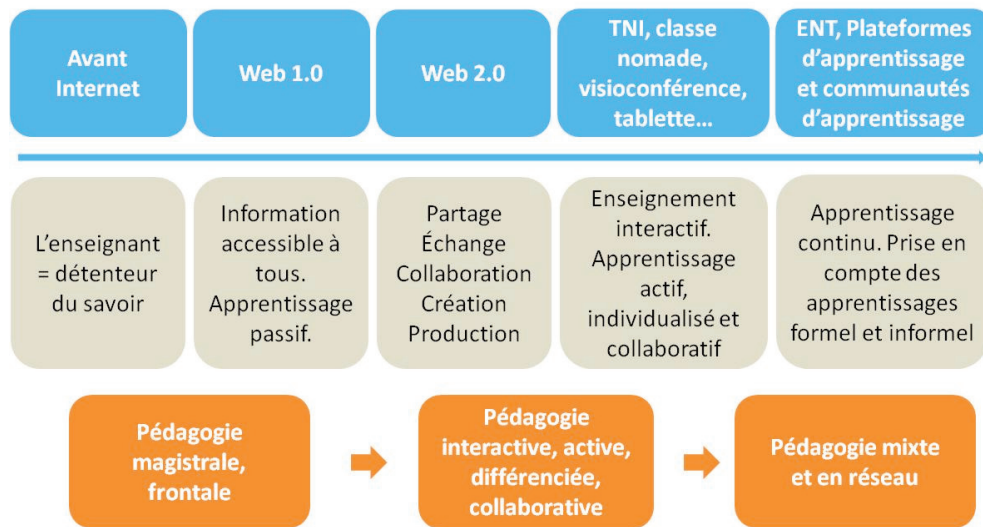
Avant Internet

Web 1.0

Web 2.0

TNI, classe nomade, visioconférence, tablette…

ENT, Plateformes d'apprentissage et communautés d'apprentissage

L'enseignant = détenteur du savoir

Information accessible à tous. Apprentissage passif.

Partage
Échange
Collaboration
Création
Production

Enseignement interactif. Apprentissage actif, individualisé et collaboratif

Apprentissage continu. Prise en compte des apprentissages formel et informel

Pédagogie magistrale, frontale

Pédagogie interactive, active, différenciée, collaborative

Pédagogie mixte et en réseau